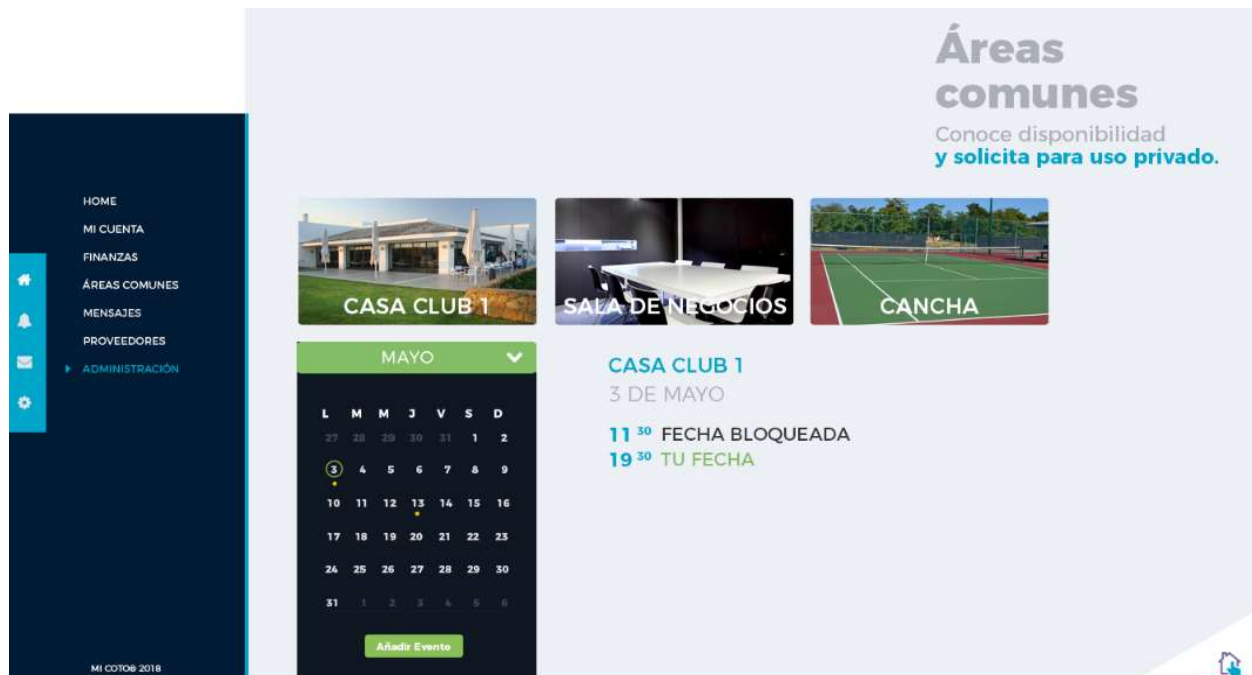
Áreas comunes

Conoce disponibilidad
y solicita para uso privado.

HOME
MI CUENTA
FINANZAS
ÁREAS COMUNES
MENSAJES
PROVEEDORES
ADMINISTRACIÓN

MI COTOS 2018

CASA CLUB 1
SALA DE NEGOCIOS
CANCHA

MAYO

| L | M | M | J | V | S | D |
|---|---|---|---|---|---|---|
| 27 | 28 | 29 | 30 | 31 | 1 | 2 |
| 3 | 4 | 5 | 6 | 7 | 8 | 9 |
| 10 | 11 | 12 | 13 | 14 | 15 | 16 |
| 17 | 18 | 19 | 20 | 21 | 22 | 23 |
| 24 | 25 | 26 | 27 | 28 | 29 | 30 |
| 31 | 1 | 2 | 3 | 4 | 5 | 6 |

Añadir Evento

CASA CLUB 1
3 DE MAYO

$11^{30}$ FECHA BLOQUEADA
$19^{30}$ TU FECHA